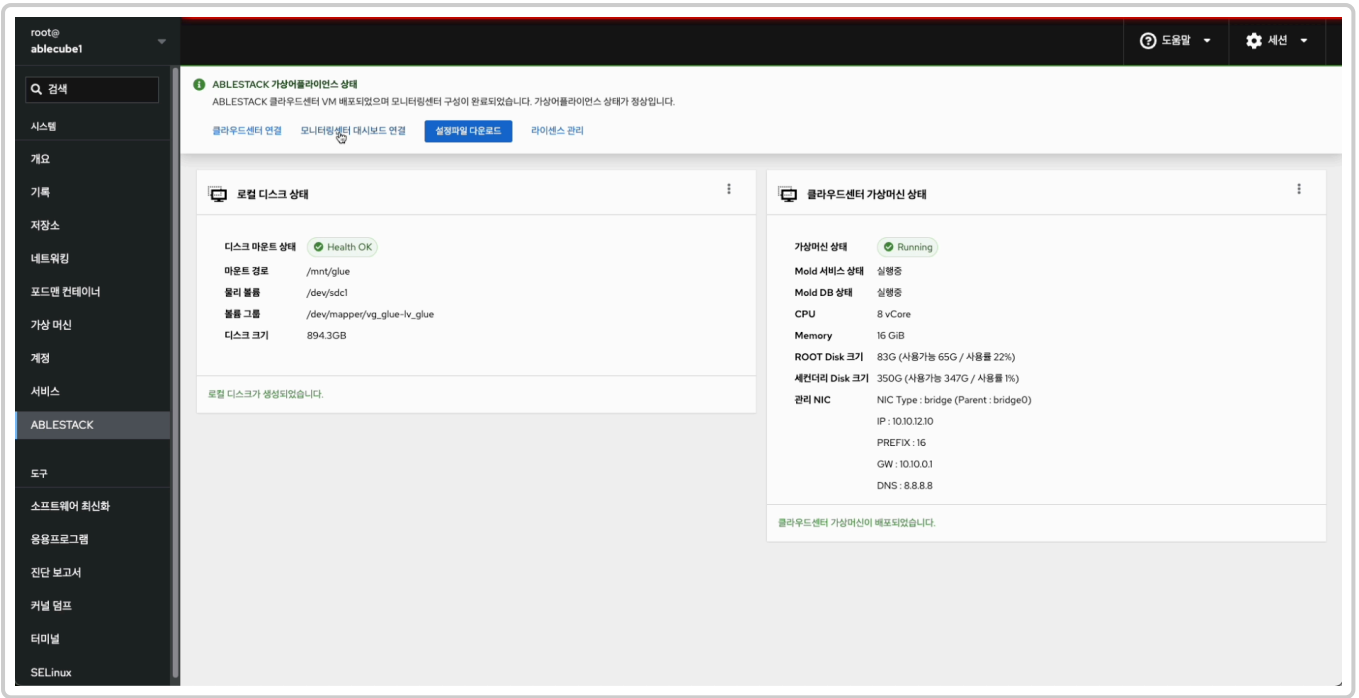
root@
ablecube1

검색

시스템

개요

기록

저장소

네트워킹

포드맨 컨테이너

가상 머신

계정

서비스

ABLESTACK

도구

소프트웨어 최신화

응용프로그램

진단 보고서

커널 덤프

터미널

SELinux

도움말

세션

ABLESTACK 가상어플라이언스 상태
ABLESTACK 클라우드센터 VM 배포되었으며 모니터링센터 구성이 완료되었습니다. 가상어플라이언스 상태가 정상입니다.

클라우드센터 연결 모니터링센터 대시보드 연결 설정파일 다운로드 라이센스 관리

로컬 디스크 상태

| | |
|---|---|
| 디스크 마운트 상태 | Health OK |
| 마운트 경로 | /mnt/glue |
| 물리 볼륨 | /dev/sdc1 |
| 볼륨 그룹 | /dev/mapper/vg_glue-lv_glue |
| 디스크 크기 | 894.3GB |

로컬 디스크가 생성되었습니다.

클라우드센터 가상머신 상태

| | |
|---|---|
| 가상머신 상태 | Running |
| Mold 서비스 상태 | 실행중 |
| Mold DB 상태 | 실행중 |
| CPU | 8 vCore |
| Memory | 16 GiB |
| ROOT Disk 크기 | 83G (사용가능 65G / 사용률 22%) |
| 세컨더리 Disk 크기 | 350G (사용가능 347G / 사용률 1%) |
| 관리 NIC | NIC Type : bridge (Parent : bridge0) |
| | IP : 10.10.12.10 |
| | PREFIX : 16 |
| | GW : 10.10.0.1 |
| | DNS : 8.8.8.8 |

클라우드센터 가상머신이 배포되었습니다.